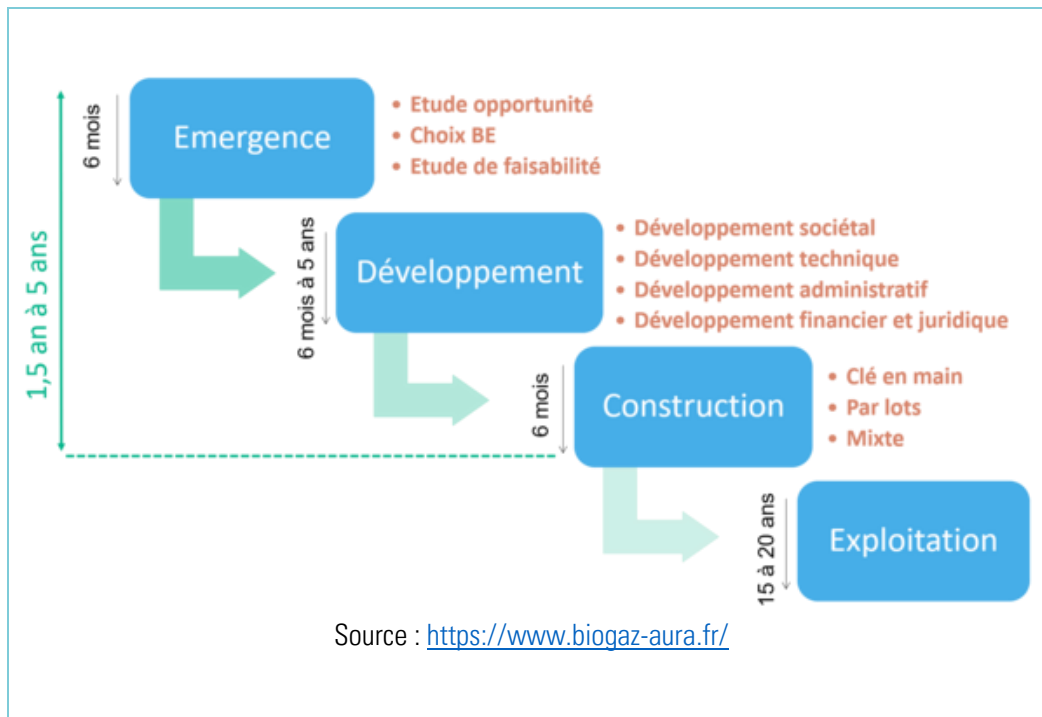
1,5 an à 5 ans

6 mois

Emergence

• Etude opportunité
• Choix BE
• Etude de faisabilité

6 mois à 5 ans

Développement

• Développement sociétal
• Développement technique
• Développement administratif
• Développement financier et juridique

6 mois

Construction

• Clé en main
• Par lots
• Mixte

15 à 20 ans

Exploitation

Source : https://www.biogaz-aura.fr/